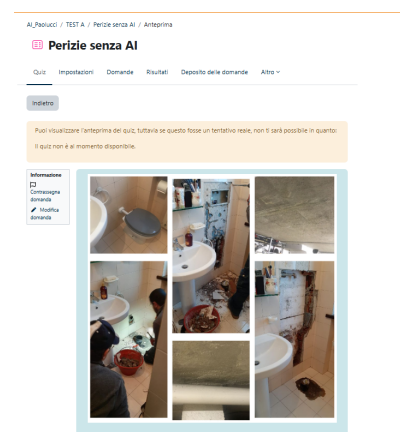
AI_Paolucci / TEST A / Perizie senza AI / Anteprima

Perizie senza AI

Quiz Impostazioni Domande Risultati Deposito delle domande Altro

Indietro

Puoi visualizzare l'anteprima del quiz, tuttavia se questo fosse un tentativo reale, non ti sarà possibile in quanto:

Il quiz non è al momento disponibile.

Informazione

Contrassegna domanda

Modifica domanda